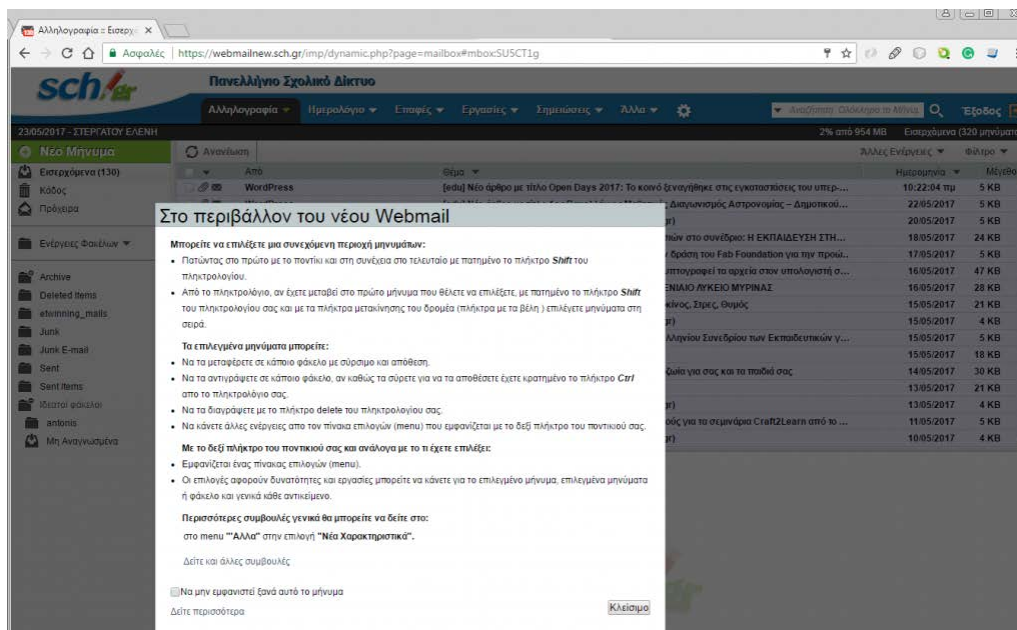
Αλληλογραφία :: Εισερχ ×

Ασφαλές | https://webmailnew.sch.gr/imp/dynamic.php?page=mailbox#mbox:SU5CT1g

sch.gr

Πανελλήνιο Σχολικό Δίκτυο

Αλληλογραφία ▾ Ημερολόγιο ▾ Επαφές ▾ Εργασίες ▾ Σημειώσεις ▾ Άλλα ▾

Αναζήτηση: Ολόκληρο το Μήνυμα

Έξοδος

23/05/2017 - ΣΤΕΡΓΑΤΟΥ ΕΛΕΝΗ

2% από 954 MB Εισερχόμενα (320 μηνύματα)

Νέο Μήνυμα

Ανανέωση

Άλλες Ενέργειες ▾ Φίλτρο ▾

Εισερχόμενα (130)

Κάδος

Πρόχειρα

Ενέργειες Φακέλων ▾

Archive

Deleted Items

etwinning_mails

Junk

Junk E-mail

Sent

Sent Items

Ιδεατοί φάκελοι

antonis

Μη Αναγνωσμένα

| | Από | Θέμα ▾ | Ημερομηνία ▾ | Μέγεθος |
|---|---|---|---|---|
| | WordPress | [edu] Νέο άρθρο με τίτλο Open Days 2017: Το κοινό ξεναγήθηκε στις εγκαταστάσεις του υπερ-... | 10:22:04 πμ | 5 KB |
| | WordPress | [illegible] Διαγωνισμός Αστρονομίας – Δημοτικού... | 22/05/2017 | 5 KB |
| | | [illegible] | 20/05/2017 | 5 KB |
| | | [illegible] στο συνέδριο: Η ΕΚΠΑΙΔΕΥΣΗ ΣΤΗ... | 18/05/2017 | 24 KB |
| | | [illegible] δράση του Fab Foundation για την προώ... | 17/05/2017 | 5 KB |
| | | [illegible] αποθηκεύει τα αρχεία στον υπολογιστή σ... | 16/05/2017 | 47 KB |
| | | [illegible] ΕΝΙΑΙΟ ΛΥΚΕΙΟ ΜΥΡΙΝΑΣ | 16/05/2017 | 28 KB |
| | | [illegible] λίνος, Σιρες, Θυμός | 15/05/2017 | 21 KB |
| | | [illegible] | 15/05/2017 | 4 KB |
| | | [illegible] Συνεδρίου των Εκπαιδευτικών γ... | 15/05/2017 | 5 KB |
| | | | 15/05/2017 | 18 KB |
| | | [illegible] για σας και τα παιδιά σας | 14/05/2017 | 30 KB |
| | | | 13/05/2017 | 21 KB |
| | | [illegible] | 13/05/2017 | 4 KB |
| | | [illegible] για τα σεμινάρια Craft2Learn από το ... | 11/05/2017 | 5 KB |
| | | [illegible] | 10/05/2017 | 4 KB |

Στο περιβάλλον του νέου Webmail

Μπορείτε να επιλέξετε μια συνεχόμενη περιοχή μηνυμάτων:

• Πατώντας στο πρώτο με το ποντίκι και στη συνέχεια στο τελευταίο με πατημένο το πλήκτρο Shift του πληκτρολογίου.

• Από το πληκτρολόγιο, αν έχετε μεταβεί στο πρώτο μήνυμα που θέλετε να επιλέξετε, με πατημένο το πλήκτρο Shift του πληκτρολογίου σας και με τα πλήκτρα μετακίνησης του δρομέα (πλήκτρα με τα βέλη ) επιλέγετε μηνύματα στη σειρά.

Τα επιλεγμένα μηνύματα μπορείτε:

• Να τα μεταφέρετε σε κάποιο φάκελο με σύρσιμο και απόθεση.

• Να τα αντιγράψετε σε κάποιο φάκελο, αν καθώς τα σύρετε για να τα αποθέσετε έχετε κρατημένο το πλήκτρο Ctrl απο το πληκτρολόγιο σας.

• Να τα διαγράψετε με το πλήκτρο delete του πληκτρολογίου σας.

• Να κάνετε άλλες ενέργειες απο τον πίνακα επιλογών (menu) που εμφανίζεται με το δεξί πλήκτρο του ποντικιού σας.

Με το δεξί πλήκτρο του ποντικιού σας και ανάλογα με το τι έχετε επιλέξει:

• Εμφανίζεται ένας πίνακας επιλογών (menu).

• Οι επιλογές αφορούν δυνατότητες και εργασίες μπορείτε να κάνετε για το επιλεγμένο μήνυμα, επιλεγμένα μηνύματα ή φάκελο και γενικά κάθε αντικείμενο.

Περισσότερες συμβουλές γενικά θα μπορείτε να δείτε στο:

στο menu "Άλλα" στην επιλογή "Νέα Χαρακτηριστικά".

Δείτε και άλλες συμβουλές

Να μην εμφανιστεί ξανά αυτό το μήνυμα

Δείτε περισσότερα

Κλείσιμο